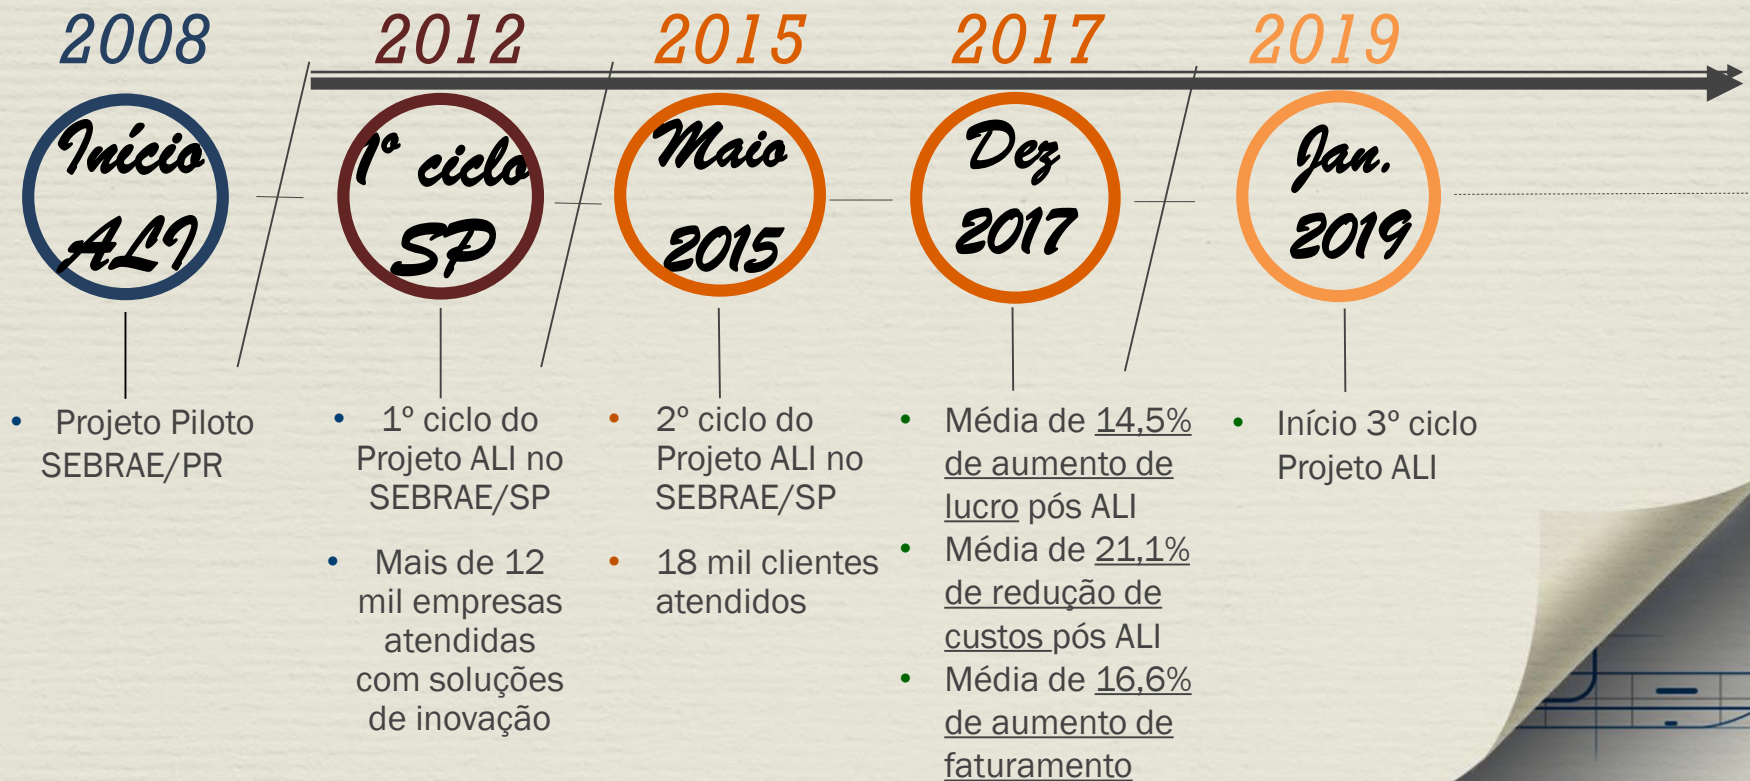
2008

2012

2015

2017

2019

Início ALI

1º ciclo SP

Maio 2015

Dez 2017

Jan. 2019

- Projeto Piloto SEBRAE/PR

- 1º ciclo do Projeto ALI no SEBRAE/SP
- Mais de 12 mil empresas atendidas com soluções de inovação

- 2º ciclo do Projeto ALI no SEBRAE/SP
- 18 mil clientes atendidos

- Média de 14,5% de aumento de lucro pós ALI
- Média de 21,1% de redução de custos pós ALI
- Média de 16,6% de aumento de faturamento

- Início 3º ciclo Projeto ALI